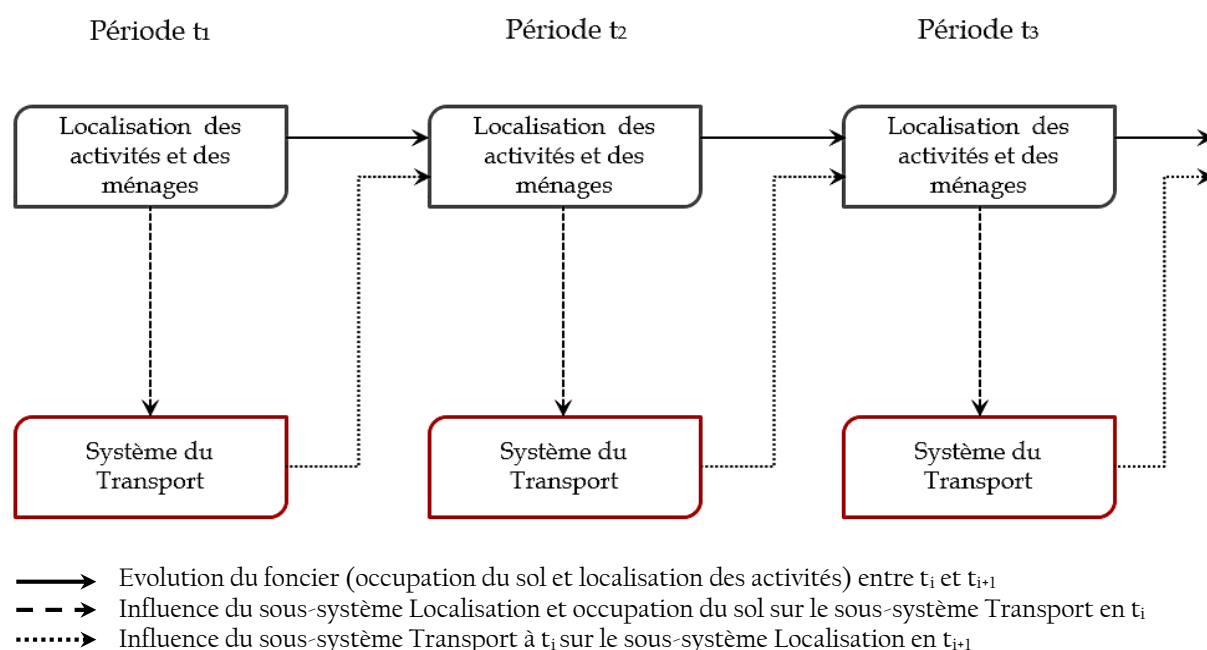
Période $t_1$

Période $t_2$

Période $t_3$

Localisation des activités et des ménages

Localisation des activités et des ménages

Localisation des activités et des ménages

Système du Transport

Système du Transport

Système du Transport

Evolution du foncier (occupation du sol et localisation des activités) entre $t_i$ et $t_{i+1}$

Influence du sous-système Localisation et occupation du sol sur le sous-système Transport en $t_i$

Influence du sous-système Transport à $t_i$ sur le sous-système Localisation en $t_{i+1}$